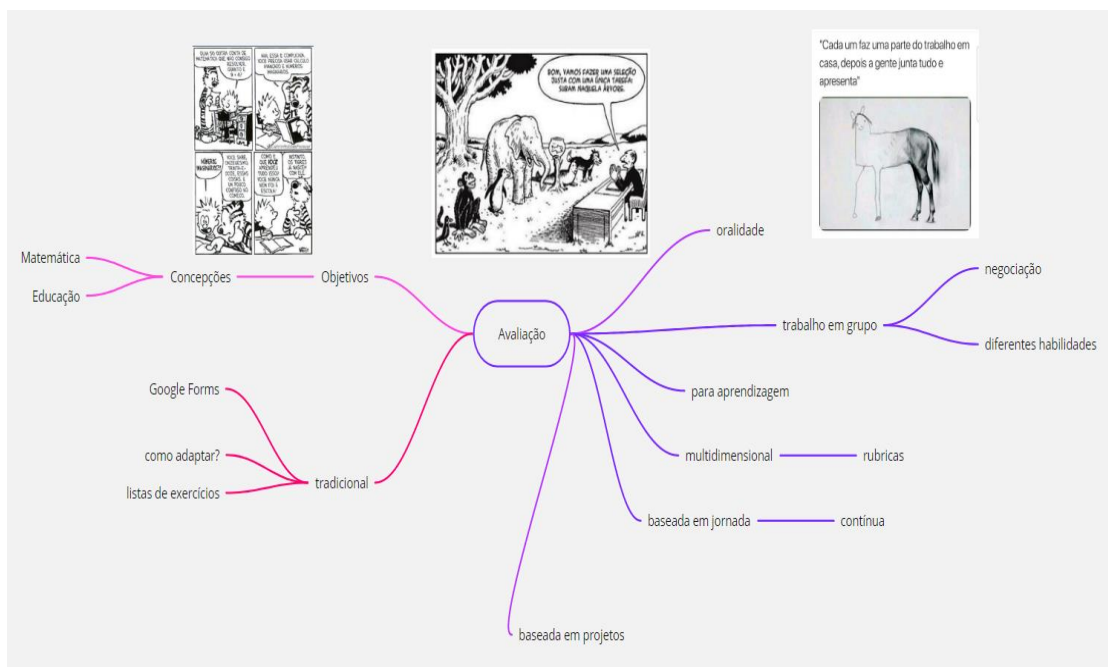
"Cada um faz uma parte do trabalho em casa, depois a gente junta tudo e apresenta"

BOM, VAMOS FAZER UMA SELEÇÃO JUSTA COM UMA ÚNICA TAREFA: SUBAM NAQUELA ÁRVORE.

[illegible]

Matemática

Educação

Concepções

Objetivos

Avaliação

oralidade

trabalho em grupo

negociação

diferentes habilidades

para aprendizagem

multidimensional

rubricas

baseada em jornada

contínua

baseada em projetos

Google Forms

como adaptar?

listas de exercícios

tradicional